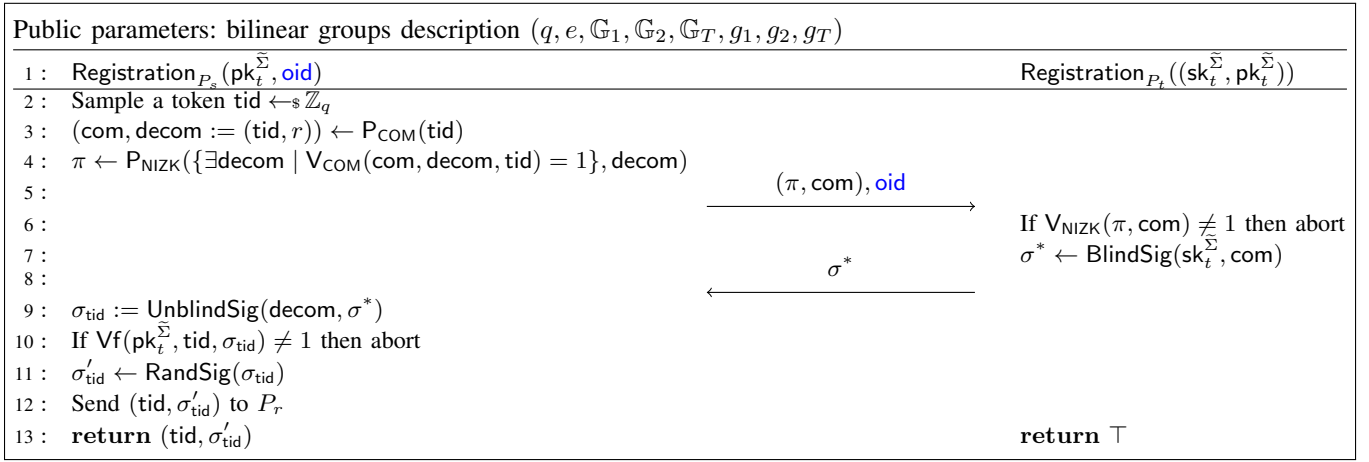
Public parameters: bilinear groups description $(q, e, \mathbb{G}_1, \mathbb{G}_2, \mathbb{G}_T, g_1, g_2, g_T)$

1 : $\mathsf{Registration}_{P_s}(\mathsf{pk}_t^{\widetilde{\Sigma}}, \mathsf{oid})$ $\mathsf{Registration}_{P_t}((\mathsf{sk}_t^{\widetilde{\Sigma}}, \mathsf{pk}_t^{\widetilde{\Sigma}}))$

2 : Sample a token $\mathsf{tid} \leftarrow_{\$} \mathbb{Z}_q$

3 : $(\mathsf{com}, \mathsf{decom} := (\mathsf{tid}, r)) \leftarrow \mathsf{P_{COM}}(\mathsf{tid})$

4 : $\pi \leftarrow \mathsf{P_{NIZK}}(\{\exists \mathsf{decom} \mid \mathsf{V_{COM}}(\mathsf{com}, \mathsf{decom}, \mathsf{tid}) = 1\}, \mathsf{decom})$

5 : $(\pi, \mathsf{com}), \mathsf{oid}$

6 : If $\mathsf{V_{NIZK}}(\pi, \mathsf{com}) \neq 1$ then abort

7 : $\sigma^* \leftarrow \mathsf{BlindSig}(\mathsf{sk}_t^{\widetilde{\Sigma}}, \mathsf{com})$

8 : $\sigma^*$

9 : $\sigma_{\mathsf{tid}} := \mathsf{UnblindSig}(\mathsf{decom}, \sigma^*)$

10 : If $\mathsf{Vf}(\mathsf{pk}_t^{\widetilde{\Sigma}}, \mathsf{tid}, \sigma_{\mathsf{tid}}) \neq 1$ then abort

11 : $\sigma'_{\mathsf{tid}} \leftarrow \mathsf{RandSig}(\sigma_{\mathsf{tid}})$

12 : Send $(\mathsf{tid}, \sigma'_{\mathsf{tid}})$ to $P_r$

13 : **return** $(\mathsf{tid}, \sigma'_{\mathsf{tid}})$ **return** $\top$